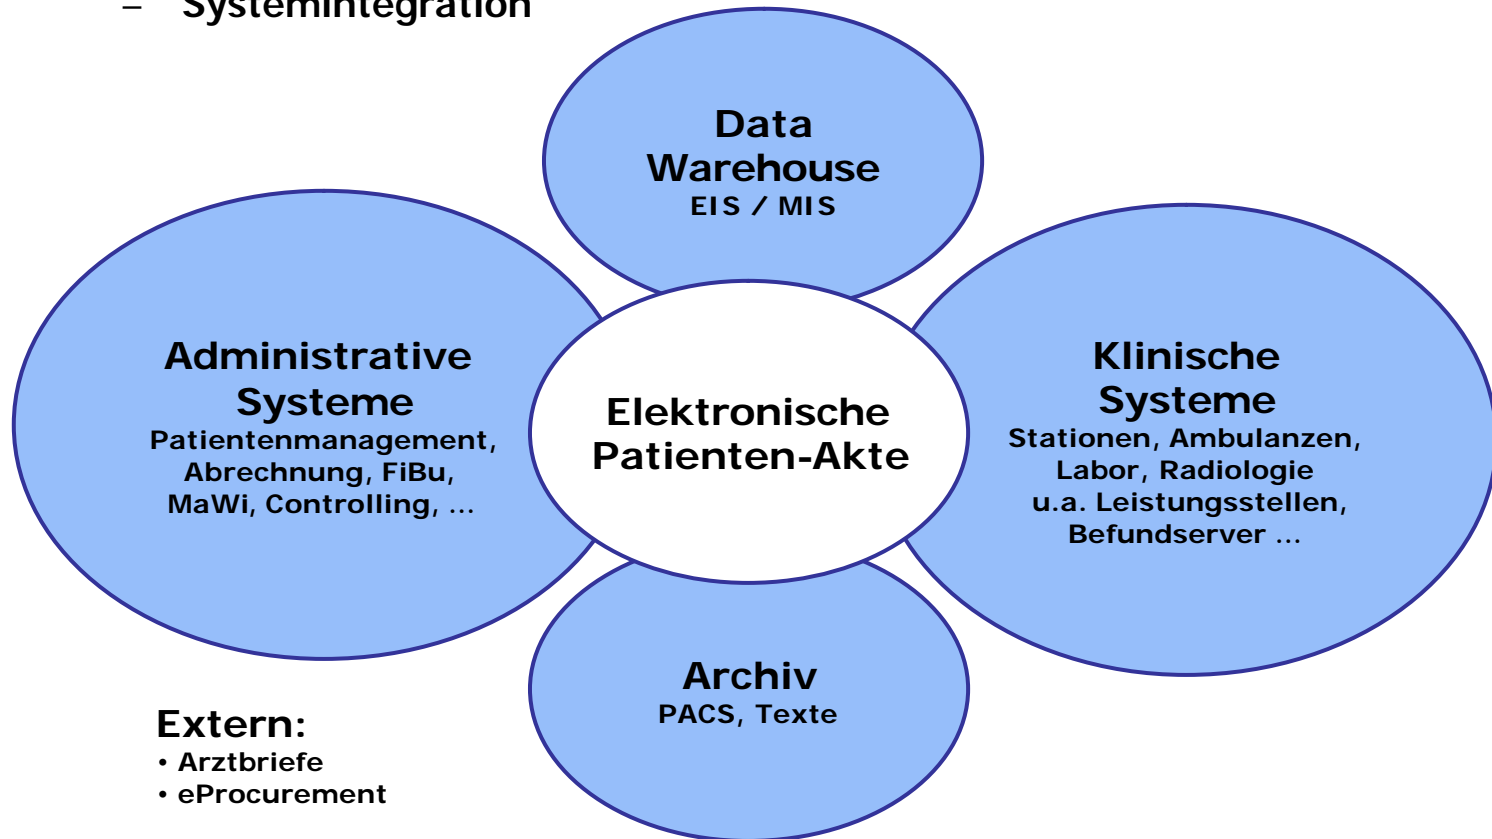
– Systemintegration

Data Warehouse
EIS / MIS

Administrative Systeme
Patientenmanagement, Abrechnung, FiBu, MaWi, Controlling, ...

Elektronische Patienten-Akte

Klinische Systeme
Stationen, Ambulanzen, Labor, Radiologie u.a. Leistungsstellen, Befundserver ...

Archiv
PACS, Texte

Extern:
• Arztbriefe
• eProcurement